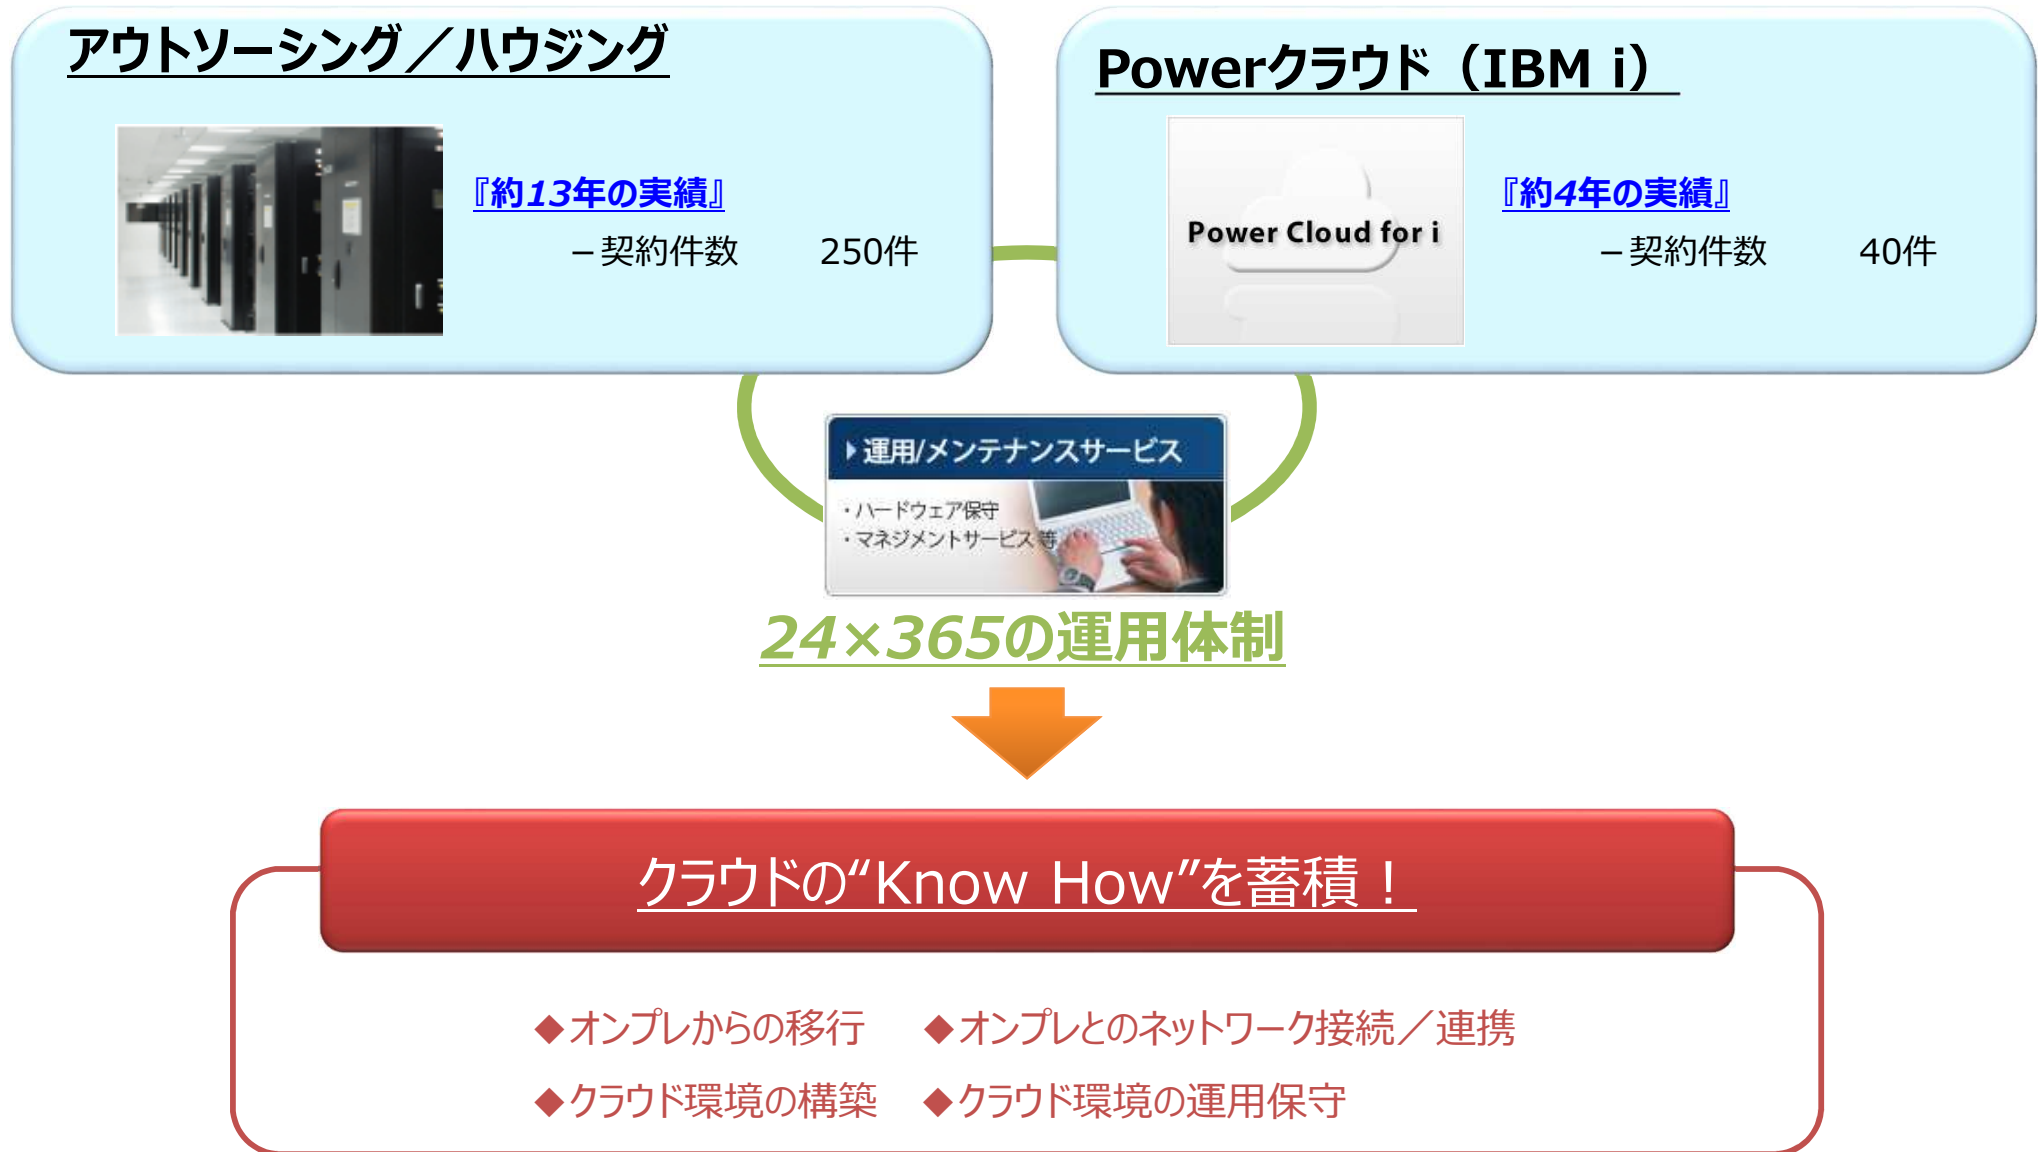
アウトソーシング／ハウジング

『約13年の実績』
－契約件数　250件

Powerクラウド（IBM i）

Power Cloud for i

『約4年の実績』
－契約件数　40件

▸運用/メンテナンスサービス
・ハードウェア保守
・マネジメントサービス等

24×365の運用体制

クラウドの“Know How”を蓄積！

◆オンプレからの移行　◆オンプレとのネットワーク接続／連携
◆クラウド環境の構築　◆クラウド環境の運用保守